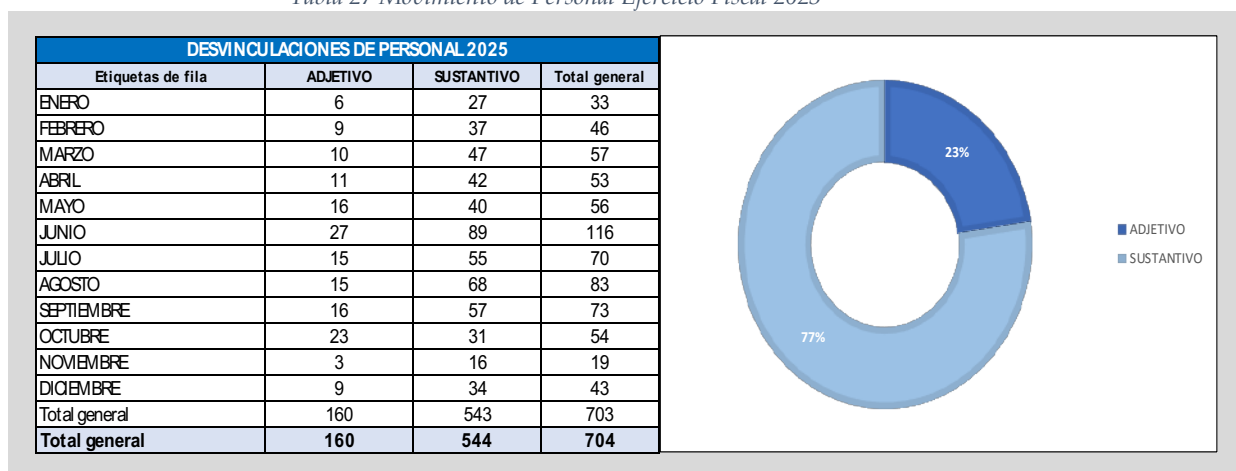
Tabla 27 Movimiento de Personal Ejercicio Fiscal 2025

| DESVINCULACIONES DE PERSONAL 2025 | | | |
|---|---|---|---|
| Etiquetas de fila | ADJETIVO | SUSTANTIVO | Total general |
| ENERO | 6 | 27 | 33 |
| FEBRERO | 9 | 37 | 46 |
| MARZO | 10 | 47 | 57 |
| ABRIL | 11 | 42 | 53 |
| MAYO | 16 | 40 | 56 |
| JUNIO | 27 | 89 | 116 |
| JULIO | 15 | 55 | 70 |
| AGOSTO | 15 | 68 | 83 |
| SEPTIEMBRE | 16 | 57 | 73 |
| OCTUBRE | 23 | 31 | 54 |
| NOVIEMBRE | 3 | 16 | 19 |
| DICIEMBRE | 9 | 34 | 43 |
| Total general | 160 | 543 | 703 |
| Total general | 160 | 544 | 704 |

23%
77%
ADJETIVO
SUSTANTIVO